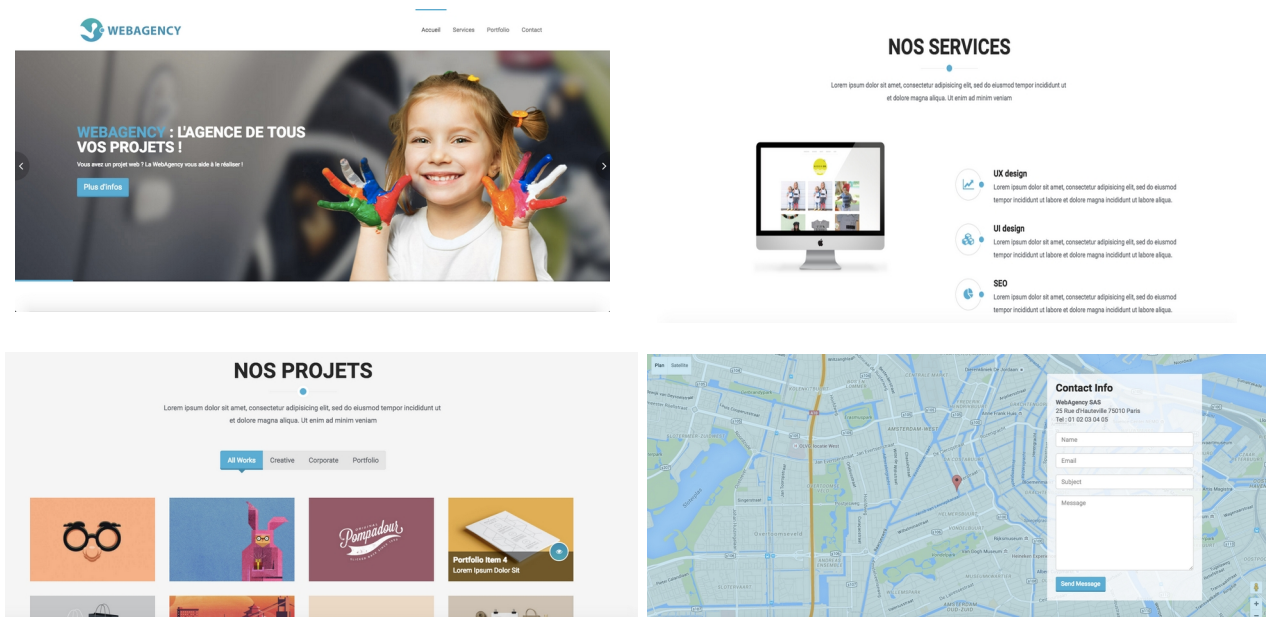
WEBAGENCY

Accueil Services Portfolio Contact

WEBAGENCY : L'AGENCE DE TOUS VOS PROJETS !

Vous avez un projet web ? La WebAgency vous aide à le réaliser !

Plus d'infos

NOS SERVICES

Lorem ipsum dolor sit amet, consectetur adipisicing elit, sed do eiusmod tempor incididunt ut et dolore magna aliqua. Ut enim ad minim veniam

UX design

Lorem ipsum dolor sit amet, consectetur adipisicing elit, sed do eiusmod tempor incididunt ut labore et dolore magna incididunt ut labore aliqua.

UI design

Lorem ipsum dolor sit amet, consectetur adipisicing elit, sed do eiusmod tempor incididunt ut labore et dolore magna incididunt ut labore aliqua.

SEO

Lorem ipsum dolor sit amet, consectetur adipisicing elit, sed do eiusmod tempor incididunt ut labore et dolore magna incididunt ut labore aliqua.

NOS PROJETS

Lorem ipsum dolor sit amet, consectetur adipisicing elit, sed do eiusmod tempor incididunt ut et dolore magna aliqua. Ut enim ad minim veniam

All Works Creative Corporate Portfolio

Pompadour

Portfolio Item 4
Lorem Ipsum Dolor Sit

Plan Satellite

AMSTERDAM-WEST

Contact Info

WebAgency SAS
25 Rue d'Hauteville 75010 Paris
Tel : 01 02 03 04 05

Name

Email

Subject

Message

Send Message